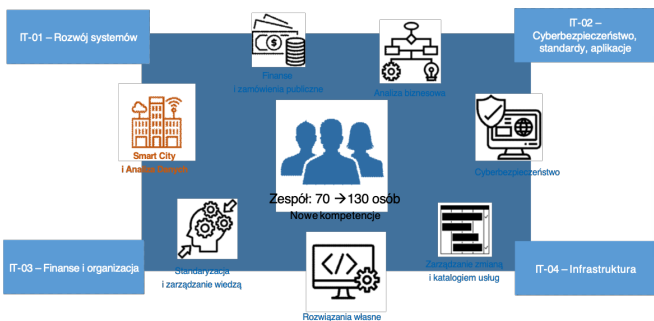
IT-01 – Rozwój systemów

Finanse i zamówienia publiczne

Analiza biznesowa

IT-02 – Cyberbezpieczeństwo, standardy, aplikacje

Smart City i Analiza Danych

Cyberbezpieczeństwo

Zespół: 70 → 130 osób
Nowe kompetencje

Standaryzacja i zarządzanie wiedzą

Zarządzanie zmianą i katalogiem usług

IT-03 – Finanse i organizacja

IT-04 – Infrastruktura

Rozwiązania własne